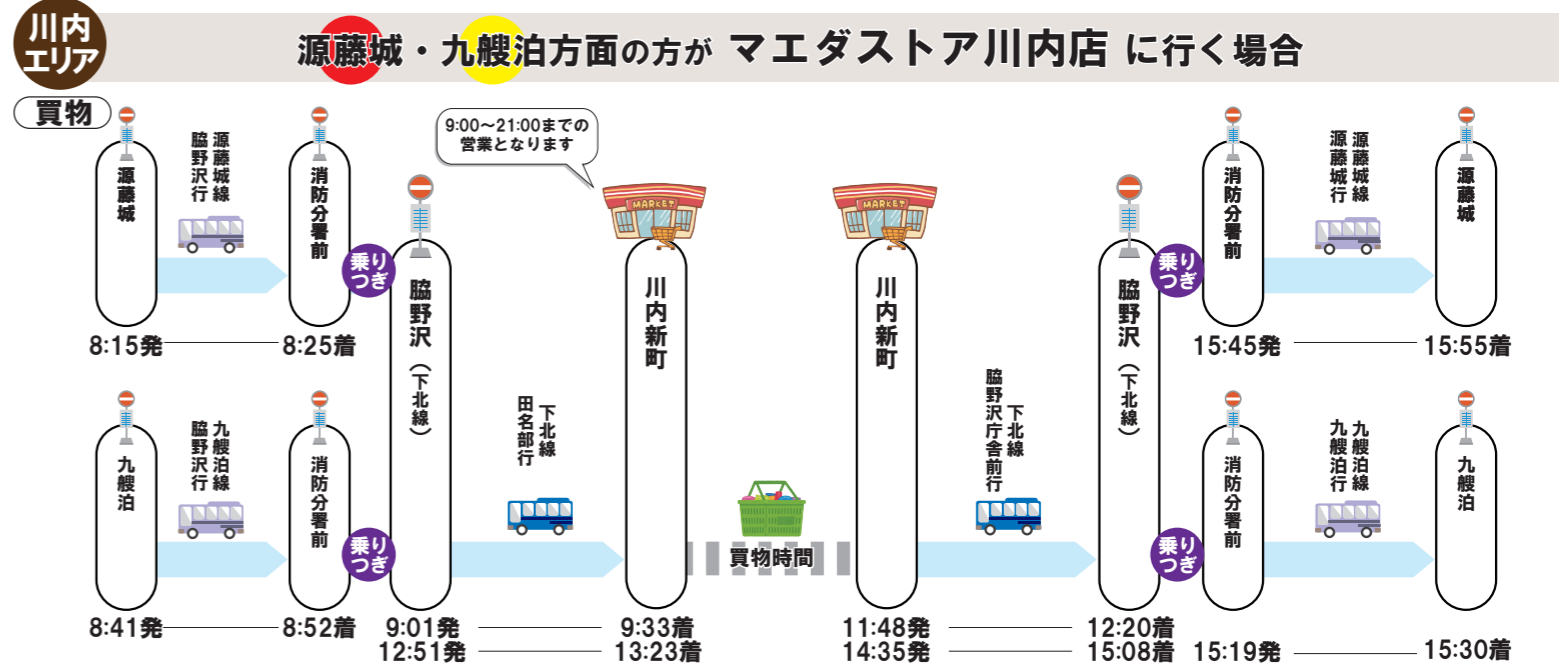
川内エリア

源藤城・九艘泊方面の方が マエダストア川内店 に行く場合

買物

源藤城

源藤城線 脇野沢行

消防分署前

8:15発 8:25着

九艘泊

九艘泊線 脇野沢行

消防分署前

8:41発 8:52着

乗りつぎ

乗りつぎ

脇野沢（下北線）

下北線 田名部行

9:01発
12:51発

9:00～21:00までの営業となります

MARKET

川内新町

9:33着
13:23着

買物時間

MARKET

川内新町

11:48発
14:35発

下北線 脇野沢庁舎前行

脇野沢（下北線）

12:20着
15:08着

乗りつぎ

乗りつぎ

消防分署前

源藤城線 源藤城行

源藤城

15:45発 15:55着

消防分署前

九艘泊線 九艘泊行

九艘泊

15:19発 15:30着